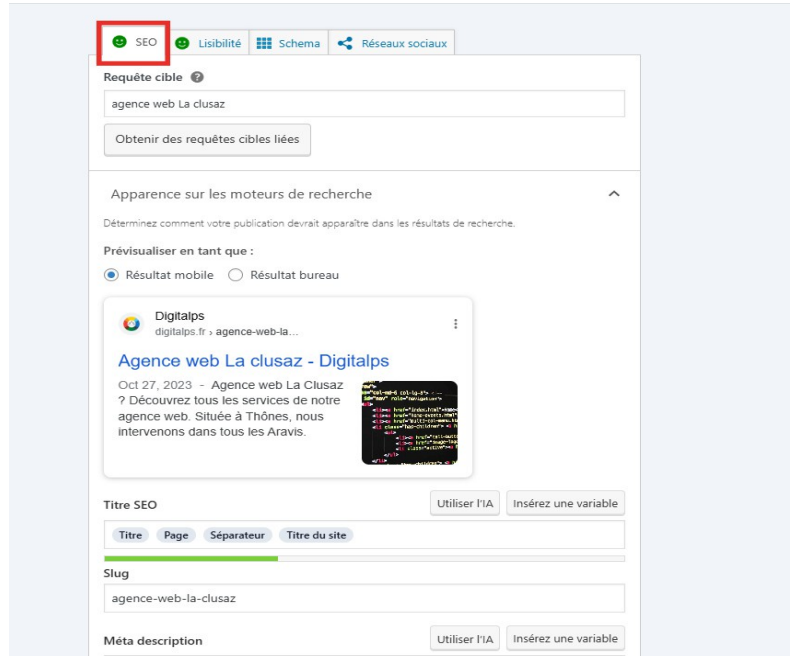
SEO | Lisibilité | Schema | Réseaux sociaux

Requête cible

agence web La clusaz

Obtenir des requêtes cibles liées

Apparence sur les moteurs de recherche

Déterminez comment votre publication devrait apparaître dans les résultats de recherche.

Prévisualiser en tant que :

Résultat mobile   Résultat bureau

Digitalps
digitalps.fr › agence-web-la...

Agence web La clusaz - Digitalps

Oct 27, 2023 - Agence web La Clusaz ? Découvrez tous les services de notre agence web. Située à Thônes, nous intervenons dans tous les Aravis.

Titre SEO

Utiliser l'IA   Insérez une variable

Titre   Page   Séparateur   Titre du site

Slug

agence-web-la-clusaz

Méta description

Utiliser l'IA   Insérez une variable